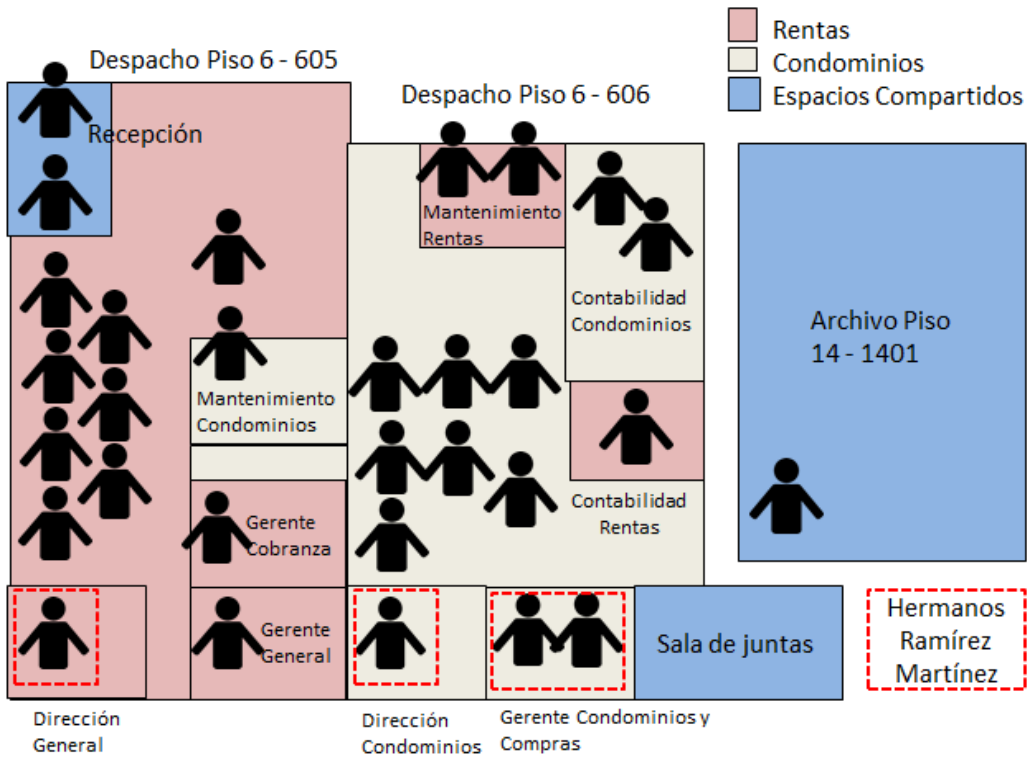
Rentas
Condominios
Espacios Compartidos

Despacho Piso 6 - 605

Recepción

Despacho Piso 6 - 606

Mantenimiento Rentas

Contabilidad Condominios

Archivo Piso 14 - 1401

Mantenimiento Condominios

Contabilidad Rentas

Gerente Cobranza

Gerente General

Sala de juntas

Hermanos Ramírez Martínez

Dirección General

Dirección Condominios

Gerente Condominios y Compras